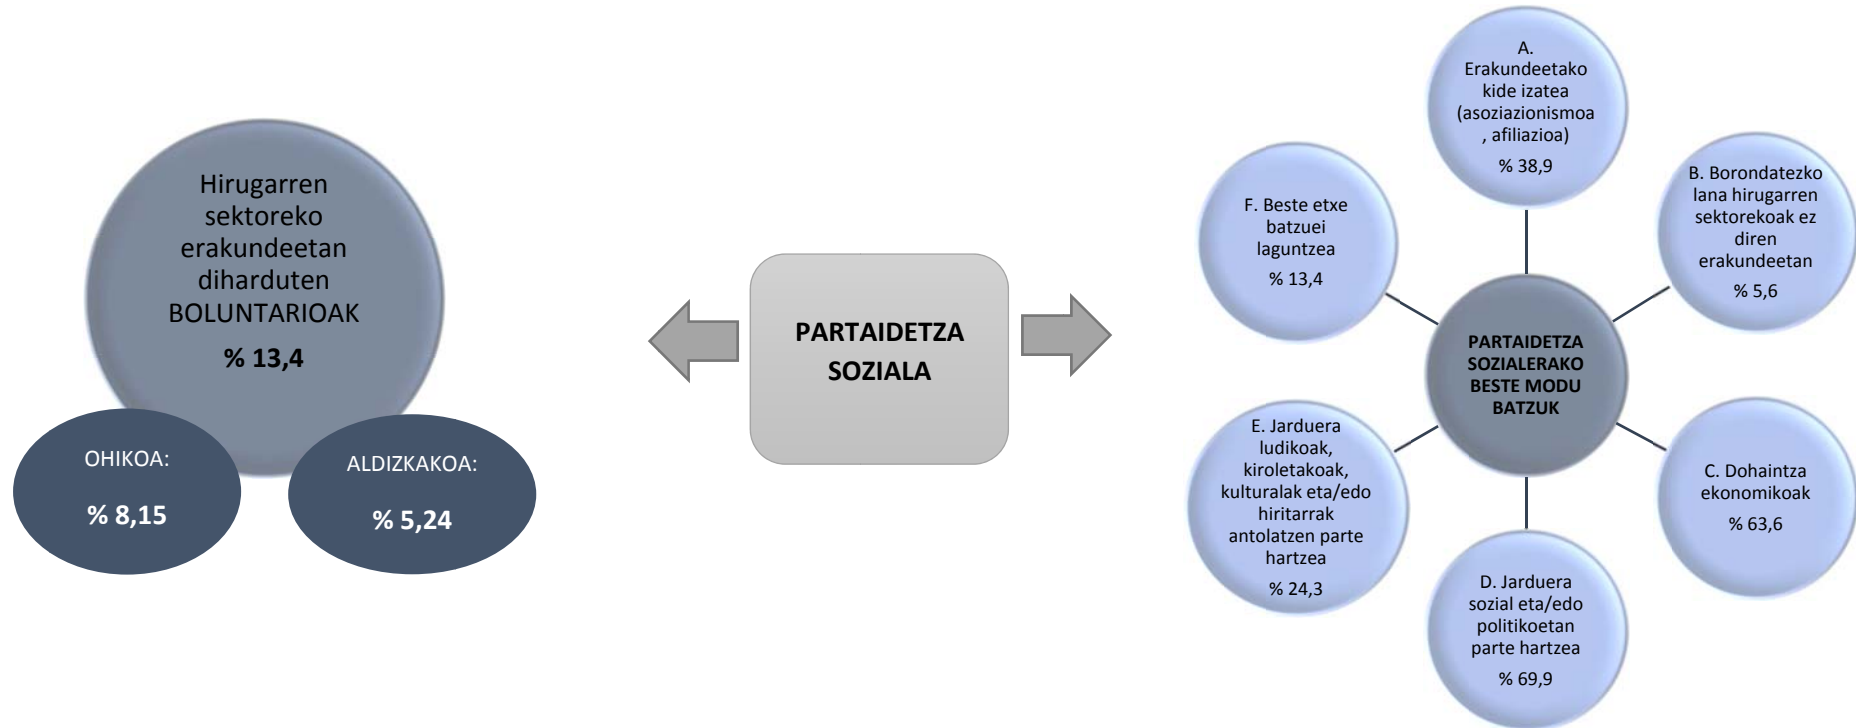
Hirugarren sektoreko erakundeetan diharduten BOLUNTARIOAK

% 13,4

OHIKOA:

% 8,15

ALDIZKAKOA:

% 5,24

PARTAIDETZA SOZIALA

A. Erakundeetako kide izatea (asoziazionismoa , afiliazioa)

% 38,9

B. Borondatezko lana hirugarren sektorekoak ez diren erakundeetan

% 5,6

F. Beste etxe batzuei laguntzea

% 13,4

PARTAIDETZA SOZIALERAKO BESTE MODU BATZUK

E. Jarduera ludikoak, kiroletakoak, kulturalak eta/edo hiritarrak antolatzen parte hartzea

% 24,3

C. Dohaintza ekonomikoak

% 63,6

D. Jarduera sozial eta/edo politikoetan parte hartzea

% 69,9